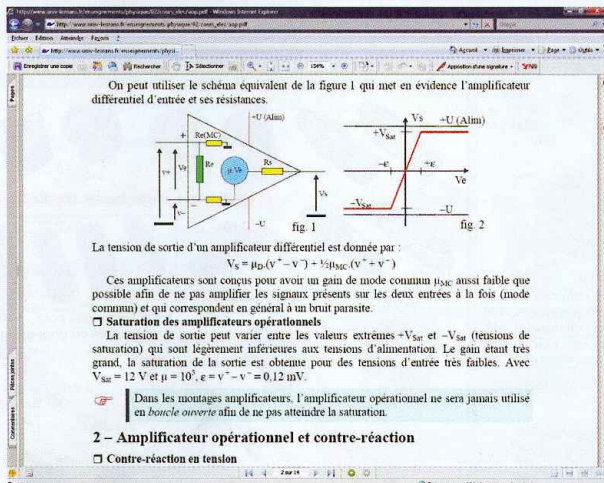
http://www.univ-lemans.fr/enseignements/physique/02/cours_elec/aop.pdf - Windows Internet Explorer

Fichier Edition Affichage Favoris ?

Accueil Imprimer Page Outils

Enregistrer une copie Rechercher Sélectionner 154% Apposition d'une signature

Pages

On peut utiliser le schéma équivalent de la figure 1 qui met en évidence l'amplificateur différentiel d'entrée et ses résistances.

+U (Alim)
Re(MC)
Ve
Re
μ Ve
Rs
$v^+$
$v^-$
Re(MC)
Vs
−U
fig. 1

Vs
+U (Alim)
$+V_{Sat}$
$-\varepsilon$
$+\varepsilon$
Ve
$-V_{Sat}$
−U
fig. 2

La tension de sortie d'un amplificateur différentiel est donnée par :

$V_S = \mu_D.(v^+ - v^-) + \frac{1}{2}\mu_{MC}.(v^+ + v^-)$

Ces amplificateurs sont conçus pour avoir un gain de mode commun $\mu_{MC}$ aussi faible que possible afin de ne pas amplifier les signaux présents sur les deux entrées à la fois (mode commun) et qui correspondent en général à un bruit parasite.

❒ Saturation des amplificateurs opérationnels

La tension de sortie peut varier entre les valeurs extrêmes $+V_{Sat}$ et $-V_{Sat}$ (tensions de saturation) qui sont légèrement inférieures aux tensions d'alimentation. Le gain étant très grand, la saturation de la sortie est obtenue pour des tensions d'entrée très faibles. Avec $V_{Sat} = 12$ V et $\mu = 10^5$, $\varepsilon = v^+ - v^- = 0,12$ mV.

Dans les montages amplificateurs, l'amplificateur opérationnel ne sera jamais utilisé en boucle ouverte afin de ne pas atteindre la saturation.

2 – Amplificateur opérationnel et contre-réaction

❒ Contre-réaction en tension

Connexions Pièces jointes

2 sur 16